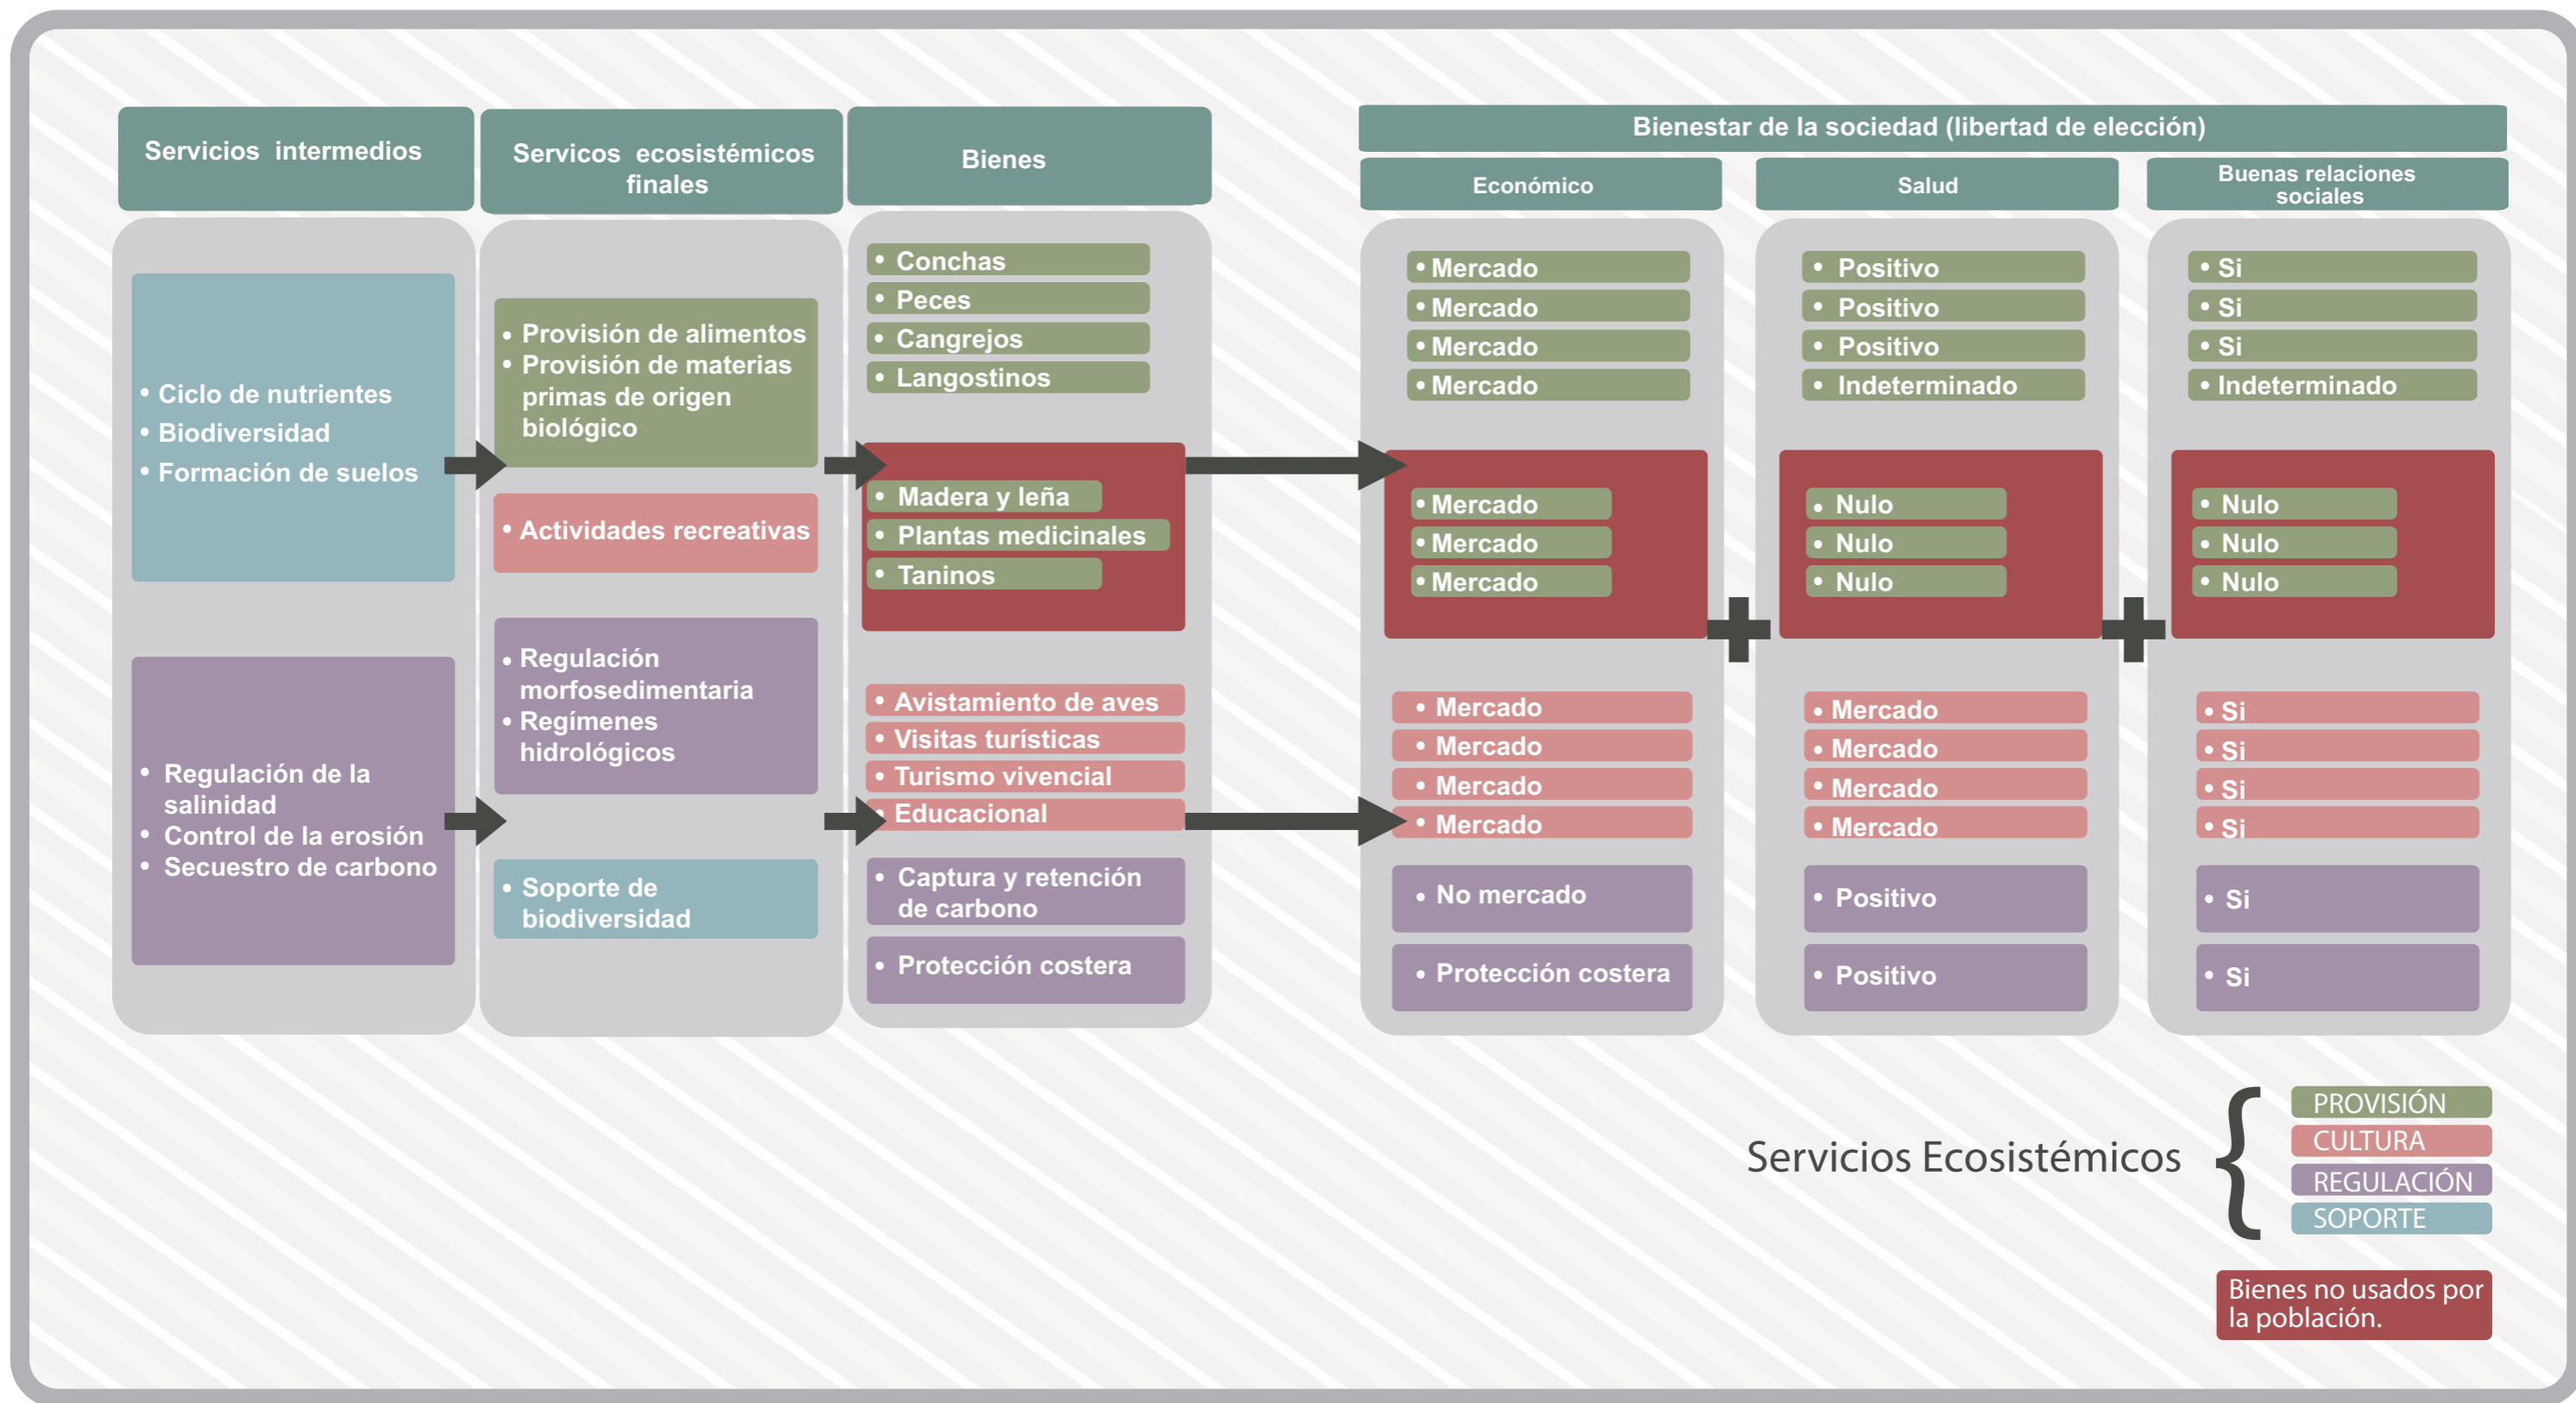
Servicios intermedios

- Ciclo de nutrientes
- Biodiversidad
- Formación de suelos

- Regulación de la salinidad
- Control de la erosión
- Secuestro de carbono

Servicos ecosistémicos finales

- Provisión de alimentos
- Provisión de materias primas de origen biológico

- Actividades recreativas

- Regulación morfosedimentaria
- Regímenes hidrológicos

- Soporte de biodiversidad

Bienes

- Conchas
- Peces
- Cangrejos
- Langostinos

- Madera y leña
- Plantas medicinales
- Taninos

- Avistamiento de aves
- Visitas turísticas
- Turismo vivencial
- Educacional

- Captura y retención de carbono

- Protección costera

Bienestar de la sociedad (libertad de elección)

Económico

- Mercado
- Mercado
- Mercado
- Mercado

- Mercado
- Mercado
- Mercado

- Mercado
- Mercado
- Mercado
- Mercado

- No mercado

- Protección costera

Salud

- Positivo
- Positivo
- Positivo
- Indeterminado

- Nulo
- Nulo
- Nulo

- Mercado
- Mercado
- Mercado
- Mercado

- Positivo

- Positivo

Buenas relaciones sociales

- Si
- Si
- Si
- Indeterminado

- Nulo
- Nulo
- Nulo

- Si
- Si
- Si
- Si

- Si

- Si

Servicios Ecosistémicos

PROVISIÓN
CULTURA
REGULACIÓN
SOPORTE

Bienes no usados por la población.